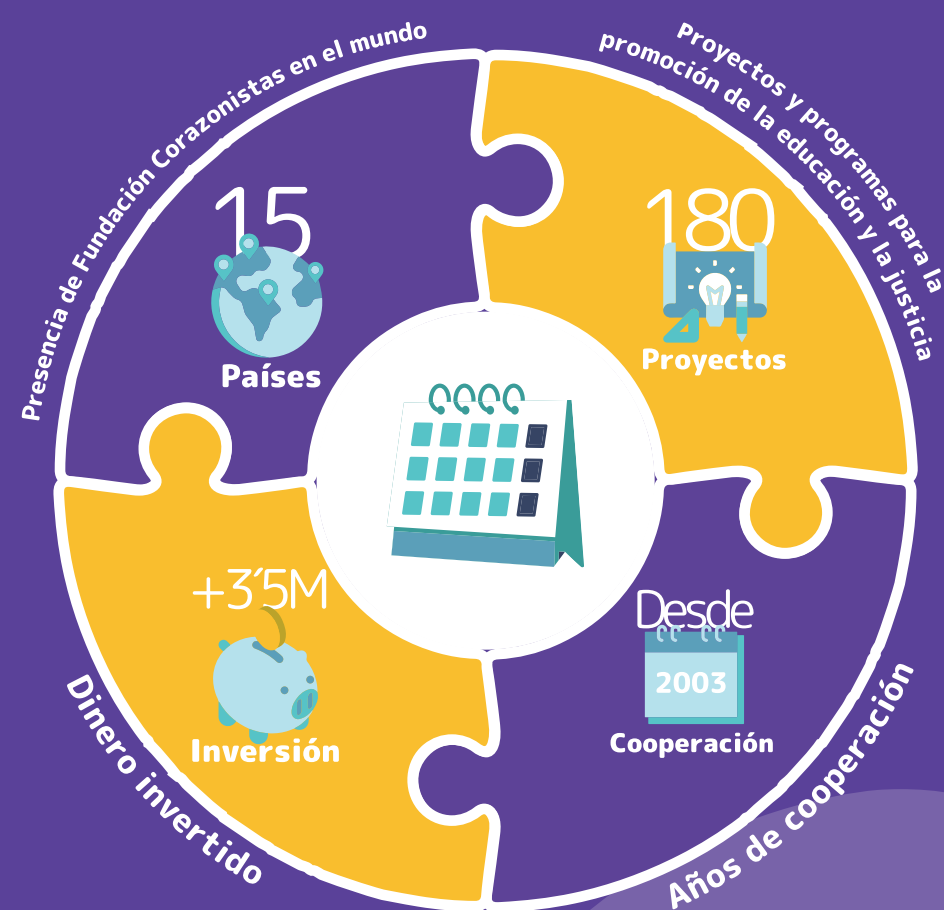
Presencia de Fundación Corazonistas en el mundo

15

Países

Proyectos y programas para la promoción de la educación y la justicia

180

Proyectos

+3´5M

Inversión

Dinero invertido

Desde

2003

Cooperación

Años de cooperación